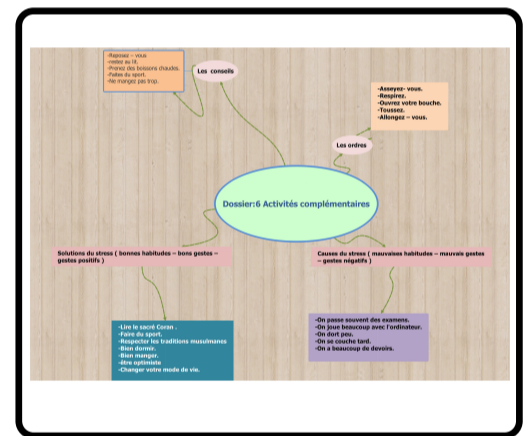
-Reposez – vous
-restez au lit.
-Prenez des boissons chaudes.
-Faites du sport.
-Ne mangez pas trop.

Les conseils

-Asseyez- vous.
-Respirez.
-Ouvrez votre bouche.
-Toussez.
-Allongez – vous.

Les ordres

Dossier:6 Activités complémentaires

Solutions du stress ( bonnes habitudes – bons gestes – gestes positifs )

Causes du stress ( mauvaises habitudes – mauvais gestes – gestes négatifs )

-Lire le sacré Coran .
-Faire du sport.
-Respecter les traditions musulmanes
-Bien dormir.
-Bien manger.
-Etre optimiste
-Changer votre mode de vie.

-On passe souvent des examens.
-On joue beaucoup avec l'ordinateur.
-On dort peu.
-On se couche tard.
-On a beaucoup de devoirs.